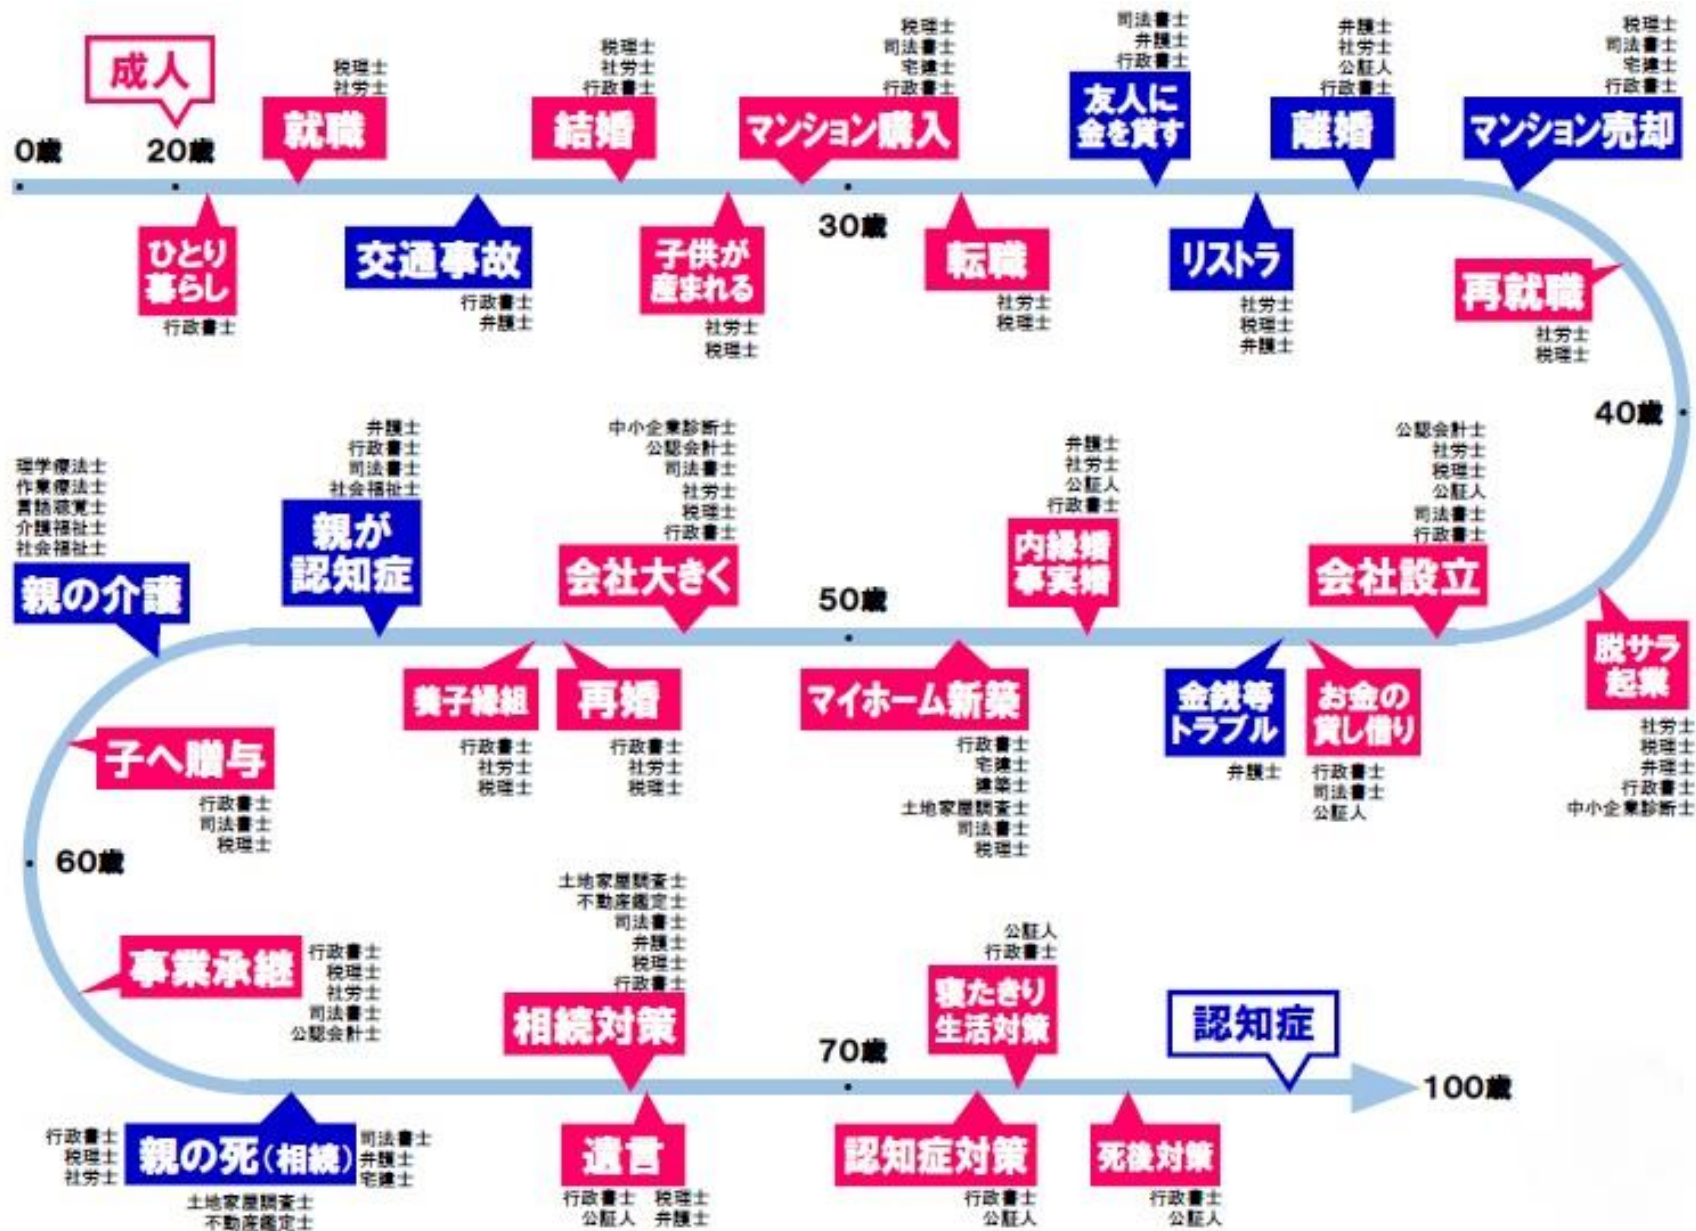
成人
0歳
20歳

税理士
社労士
就職

税理士
社労士
行政書士
結婚

税理士
司法書士
宅建士
行政書士
マンション購入

司法書士
弁護士
行政書士
友人に金を貸す

弁護士
社労士
公証人
行政書士
離婚

税理士
司法書士
宅建士
行政書士
マンション売却

ひとり暮らし
行政書士

交通事故
行政書士
弁護士

子供が産まれる
社労士
税理士

30歳

転職
社労士
税理士

リストラ
社労士
税理士
弁護士

再就職
社労士
税理士

40歳

理学療法士
作業療法士
言語聴覚士
介護福祉士
社会福祉士
親の介護

弁護士
行政書士
司法書士
社会福祉士
親が認知症

中小企業診断士
公認会計士
司法書士
社労士
税理士
行政書士
会社大きく

50歳

弁護士
社労士
公証人
行政書士
内縁婚事実婚

公認会計士
社労士
税理士
公証人
司法書士
行政書士
会社設立

脱サラ起業
社労士
税理士
弁護士
行政書士
中小企業診断士

養子縁組
行政書士
社労士
税理士

再婚
行政書士
社労士
税理士

マイホーム新築
行政書士
宅建士
建築士
土地家屋調査士
司法書士
税理士

金銭等トラブル
弁護士

お金の貸し借り
行政書士
司法書士
公証人

子へ贈与
行政書士
司法書士
税理士

60歳

事業承継
行政書士
税理士
社労士
司法書士
公認会計士

土地家屋調査士
不動産鑑定士
司法書士
弁護士
税理士
行政書士
相続対策

70歳

公証人
行政書士
寝たきり生活対策

認知症

100歳

行政書士
税理士
社労士
親の死(相続)
司法書士
弁護士
宅建士
土地家屋調査士
不動産鑑定士

遺言
行政書士 税理士
公証人 弁護士

認知症対策
行政書士
公証人

死後対策
行政書士
公証人